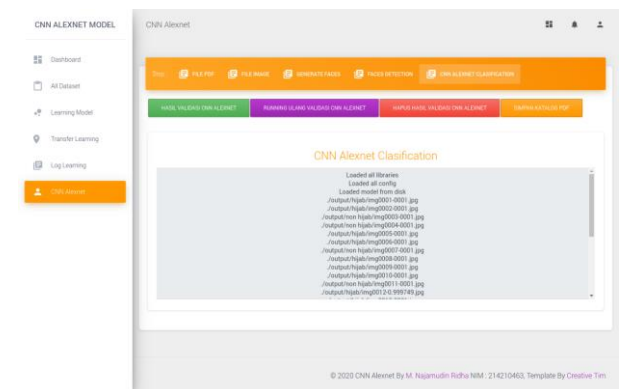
CNN ALEXNET MODEL

Dashboard

All Dataset

Learning Model

Transfer Learning

Log Learning

CNN Alexnet

CNN Alexnet

Step: FILE PDF FILE IMAGE GENERATE FACES FACES DETECTION CNN ALEXNET CLASIFICATION

HASIL VALIDASI CNN ALEXNET

RUNNING ULANG VALIDASI CNN ALEXNET

HAPUS HASIL VALIDASI CNN ALEXNET

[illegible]

CNN Alexnet Clasification

Loaded all libraries
Loaded all config
Loaded model from disk
./output/hijab/img0001-0001.jpg
./output/hijab/img0002-0001.jpg
./output/non hijab/img0003-0001.jpg
./output/non hijab/img0004-0001.jpg
./output/hijab/img0005-0001.jpg
./output/hijab/img0006-0001.jpg
./output/non hijab/img0007-0001.jpg
./output/hijab/img0008-0001.jpg
./output/hijab/img0009-0001.jpg
./output/hijab/img0010-0001.jpg
./output/non hijab/img0011-0001.jpg
./output/hijab/img0012-0.999749.jpg

© 2020 CNN Alexnet By M. Najamudin Ridha NIM : 214210463, Template By Creative Tim